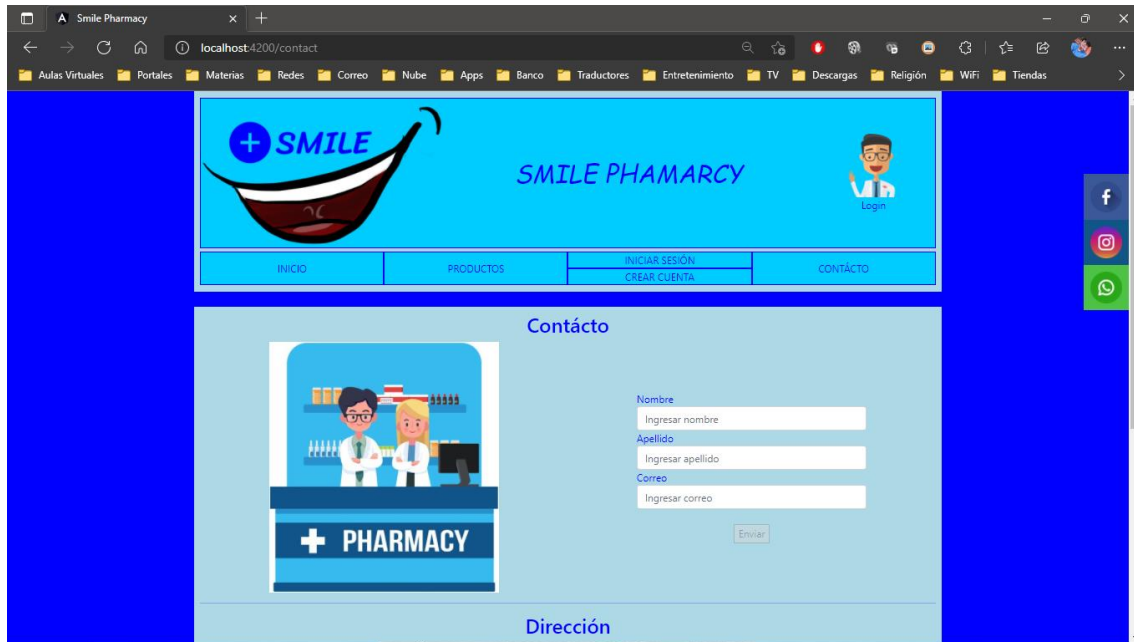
Smile Pharmacy
localhost:4200/contact
Aulas Virtuales Portales Materias Redes Correo Nube Apps Banco Traductores Entretenimiento TV Descargas Religión WiFi Tiendas

+SMILE
SMILE PHAMARCY
Login

INICIO PRODUCTOS INICIAR SESIÓN CREAR CUENTA CONTÁCTO

Contácto

+ PHARMACY

Nombre
Ingresar nombre
Apellido
Ingresar apellido
Correo
Ingresar correo
Enviar

Dirección